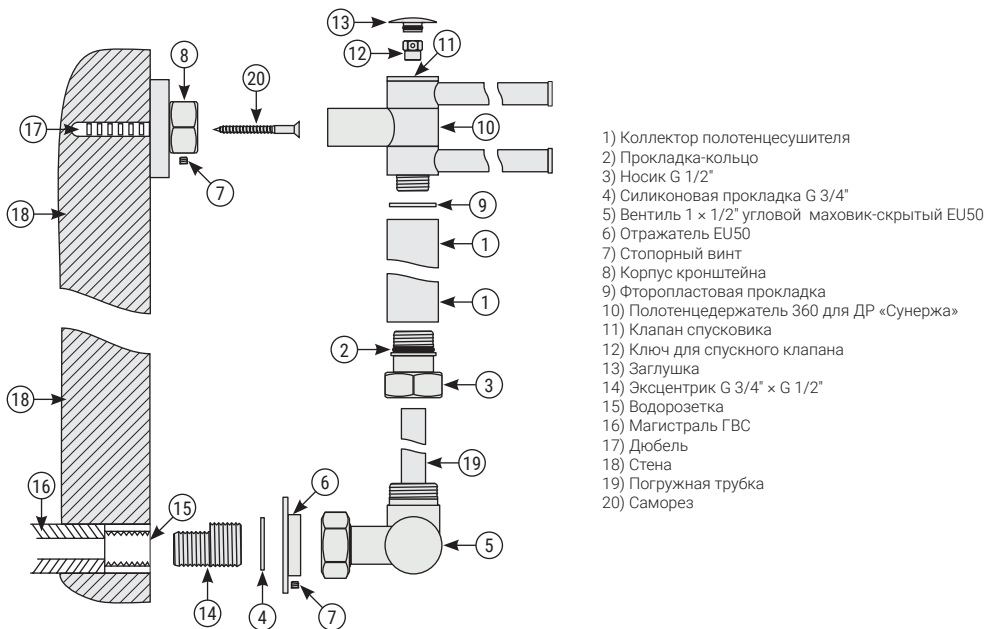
13
12
11
8
20
17
10
7
18
9
1
1
2
3
18
19
16
15
6
5
14
4
7

1) Коллектор полотенцесушителя
2) Прокладка-кольцо
3) Носик G 1/2"
4) Силиконовая прокладка G 3/4"
5) Вентиль 1 × 1/2" угловой маховик-скрытый EU50
6) Отражатель EU50
7) Стопорный винт
8) Корпус кронштейна
9) Фторопластовая прокладка
10) Полотенцедержатель 360 для ДР «Сунержа»
11) Клапан спусковика
12) Ключ для спускного клапана
13) Заглушка
14) Эксцентрик G 3/4" × G 1/2"
15) Водорозетка
16) Магистраль ГВС
17) Дюбель
18) Стена
19) Погружная трубка
20) Саморез